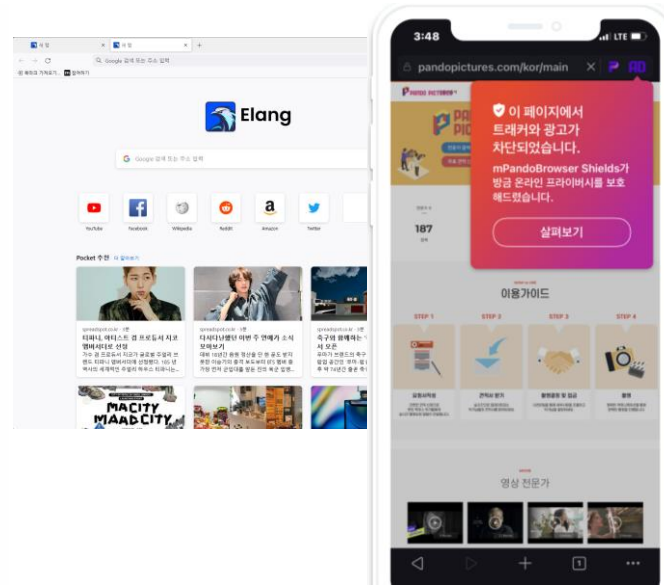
새 탭
새 탭
Google 검색 또는 주소 입력
북마크 가져오기
읽어주기

Elang

Google 검색 또는 주소 입력

YouTube
Facebook
Wikipedia
Reddit
Amazon
Twitter

Pocket 추천 더 알아보기

spreadpoint.co.kr · 3분
티파니, 애티스트 컴 프로듀서 지코 멤버러티로 선정

spreadpoint.co.kr · 3분
디자이너밴틴 이번 주 언메가 소지 모퉈보기

spreadpoint.co.kr · 3분
축구와 함께하는 서 모든

MACITY MAADCITY

3:48
LTE
pandopictures.com/kor/main

이 페이지에서 트래커와 광고가 차단되었습니다.
mPandoBrowser Shields가 방금 온라인 프라이버시를 보호해드렸습니다.
살펴보기

187

이용가이드

STEP 1
STEP 2
STEP 3
STEP 4

영상 전문가